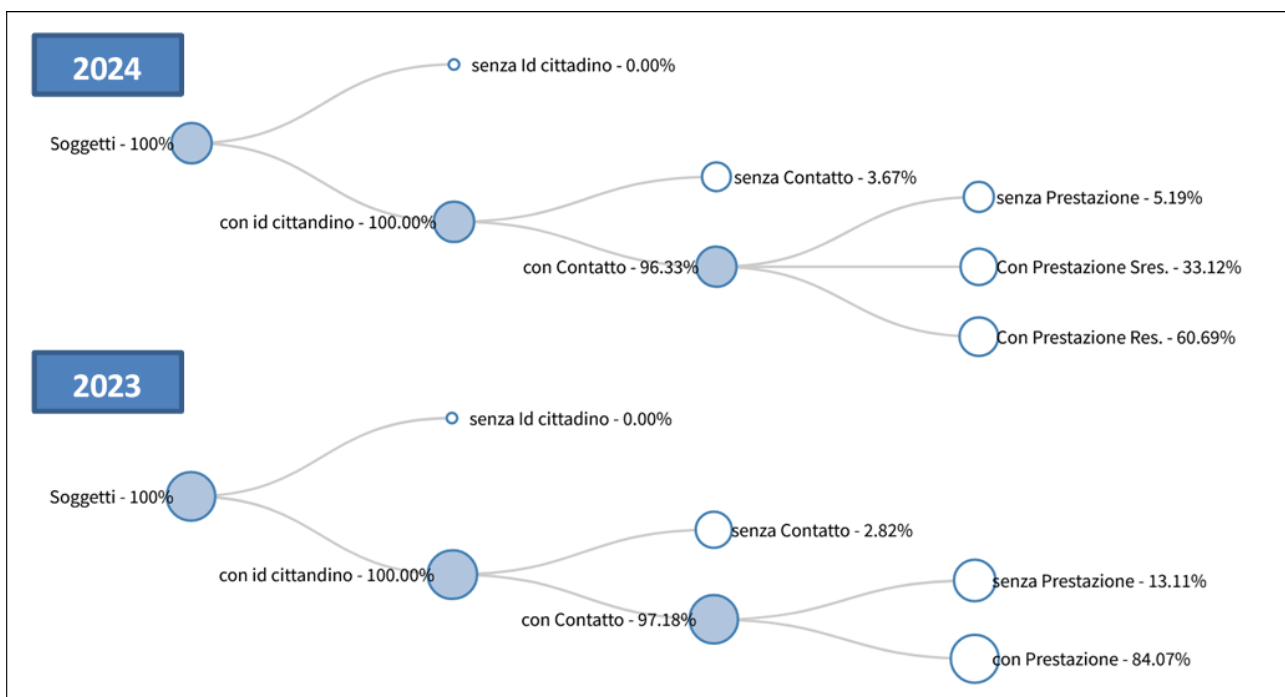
2024

Soggetti - 100%

senza Id cittadino - 0.00%

con id cittandino - 100.00%

senza Contatto - 3.67%

con Contatto - 96.33%

senza Prestazione - 5.19%

Con Prestazione Sres. - 33.12%

Con Prestazione Res. - 60.69%

2023

Soggetti - 100%

senza Id cittadino - 0.00%

con id cittandino - 100.00%

senza Contatto - 2.82%

con Contatto - 97.18%

senza Prestazione - 13.11%

con Prestazione - 84.07%